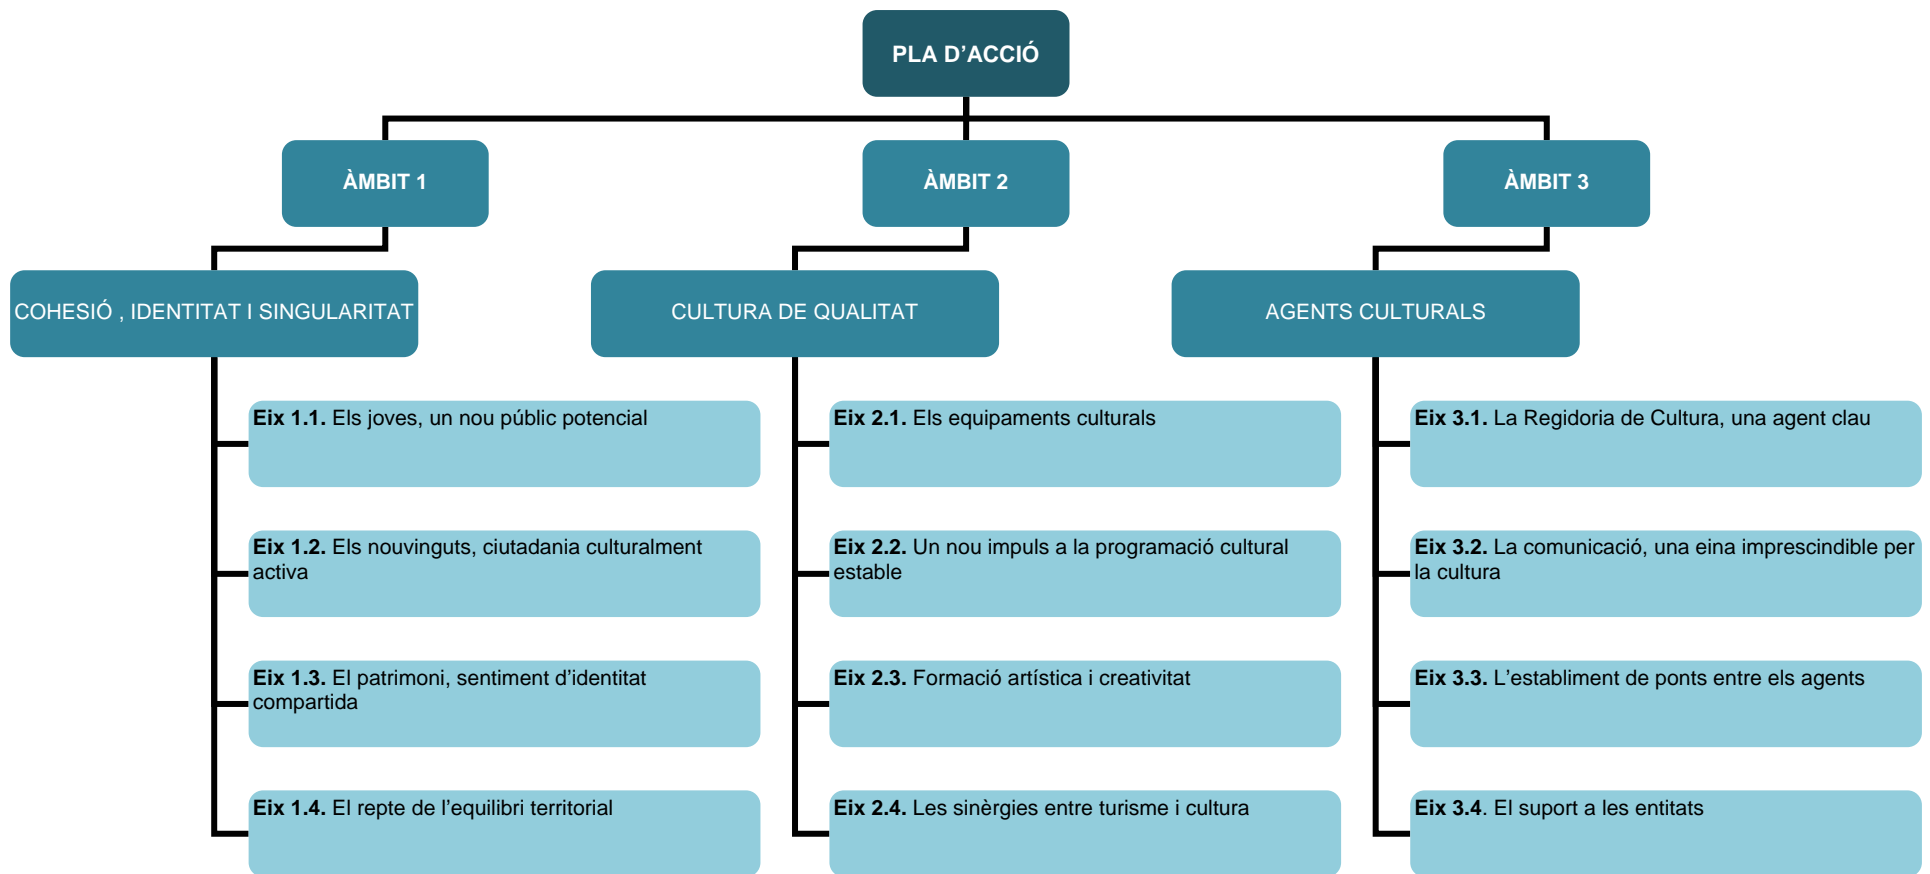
PLA D’ACCIÓ

ÀMBIT 1

COHESIÓ , IDENTITAT I SINGULARITAT

Eix 1.1. Els joves, un nou públic potencial

Eix 1.2. Els nouvinguts, ciutadania culturalment activa

Eix 1.3. El patrimoni, sentiment d’identitat compartida

Eix 1.4. El repte de l’equilibri territorial

ÀMBIT 2

CULTURA DE QUALITAT

Eix 2.1. Els equipaments culturals

Eix 2.2. Un nou impuls a la programació cultural estable

Eix 2.3. Formació artística i creativitat

Eix 2.4. Les sinèrgies entre turisme i cultura

ÀMBIT 3

AGENTS CULTURALS

Eix 3.1. La Regidoria de Cultura, una agent clau

Eix 3.2. La comunicació, una eina imprescindible per la cultura

Eix 3.3. L’establiment de ponts entre els agents

Eix 3.4. El suport a les entitats